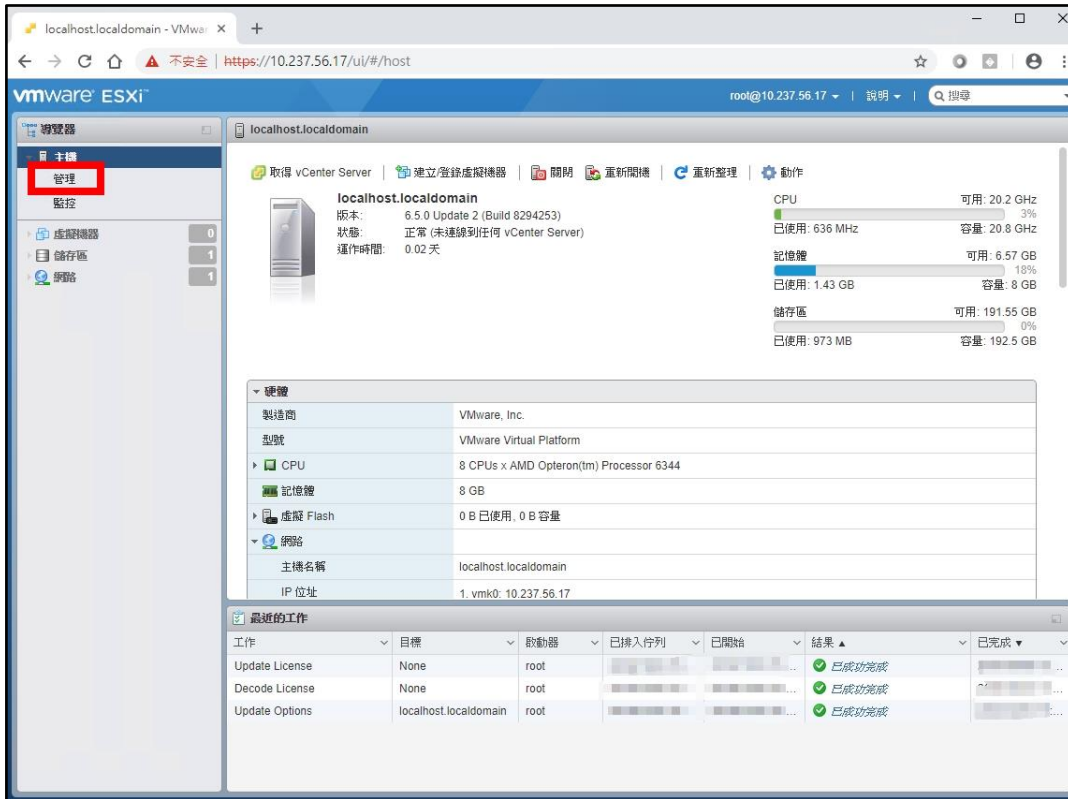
localhost.localdomain - VMwa ×
+
不安全 | https://10.237.56.17/ui/#/host

vmware ESXi
root@10.237.56.17 ▾ | 說明 ▾ | 搜尋

導覽器
主機
管理
監控
虛擬機器 0
儲存區 1
網路 1

localhost.localdomain

取得 vCenter Server | 建立/登錄虛擬機器 | 關閉 | 重新開機 | 重新整理 | 動作

localhost.localdomain
版本: 6.5.0 Update 2 (Build 8294253)
狀態: 正常 (未連線到任何 vCenter Server)
運作時間: 0.02 天

CPU 可用: 20.2 GHz
3%
已使用: 636 MHz 容量: 20.8 GHz
記憶體 可用: 6.57 GB
18%
已使用: 1.43 GB 容量: 8 GB
儲存區 可用: 191.55 GB
0%
已使用: 973 MB 容量: 192.5 GB

硬體

| | |
|---|---|
| 製造商 | VMware, Inc. |
| 型號 | VMware Virtual Platform |
| CPU | 8 CPUs x AMD Opteron(tm) Processor 6344 |
| 記憶體 | 8 GB |
| 虛擬 Flash | 0 B 已使用, 0 B 容量 |
| 網路 | |
| 主機名稱 | localhost.localdomain |
| IP 位址 | 1. vmk0: 10.237.56.17 |

最近的工作

| 工作 | 目標 | 啟動器 | 已排入佇列 | 已開始 | 結果 ▲ | 已完成 ▾ |
|---|---|---|---|---|---|---|
| Update License | None | root | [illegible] | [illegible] | 已成功完成 | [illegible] |
| Decode License | None | root | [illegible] | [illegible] | 已成功完成 | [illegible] |
| Update Options | localhost.localdomain | root | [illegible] | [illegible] | 已成功完成 | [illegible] |